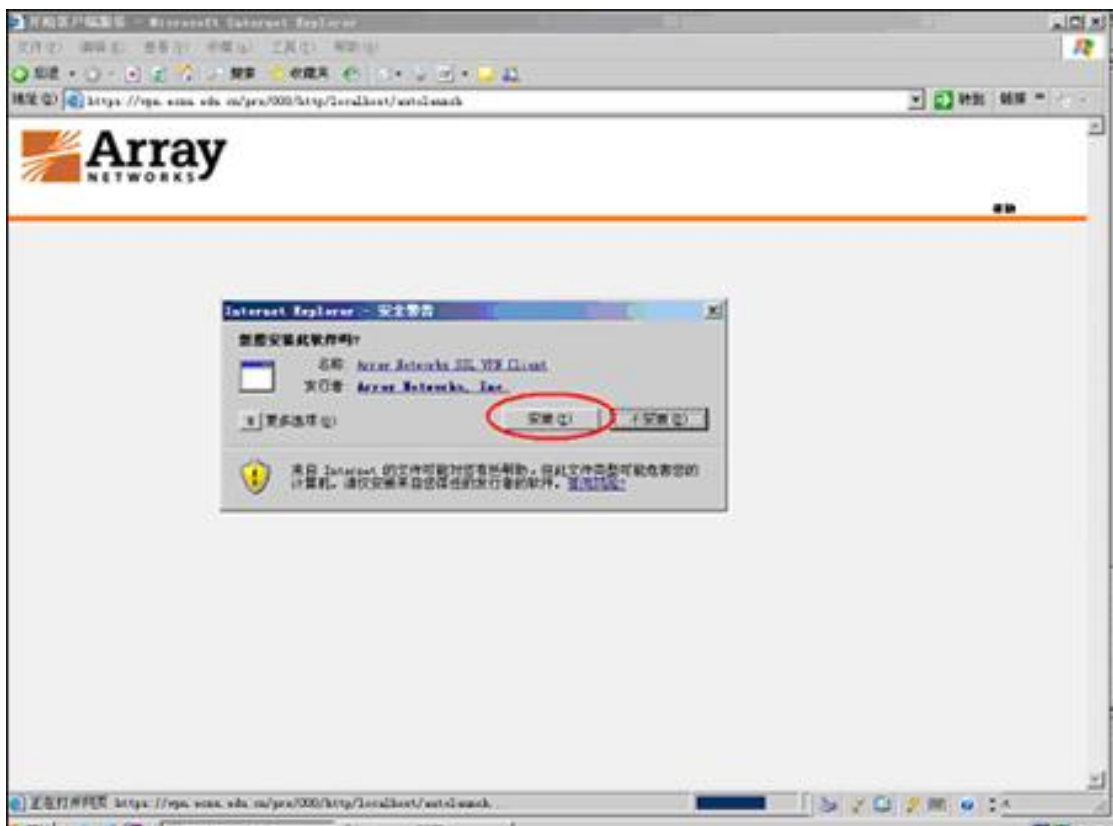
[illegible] - Microsoft Internet Explorer

文件(F) 编辑(E) 查看(V) 收藏(A) 工具(T) 帮助(H)

后退 · 搜索 收藏夹

地址(D) https://vpn.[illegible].edu.cn/prx/000/http/localhost/autolaunch

转到 链接

Array
NETWORKS

帮助

Internet Explorer - 安全警告

您想安装此软件吗?

名称: Array Networks SSL VPN Client

发行者: Array Networks, Inc.

更多选项(O)

安装(I)

不安装(D)

来自 Internet 的文件可能对您有所帮助，但此文件类型可能危害您的计算机。请仅安装来自您信任的发行者的软件。有何风险?

正在打开网页 https://vpn.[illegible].edu.cn/prx/000/http/localhost/autolaunch...